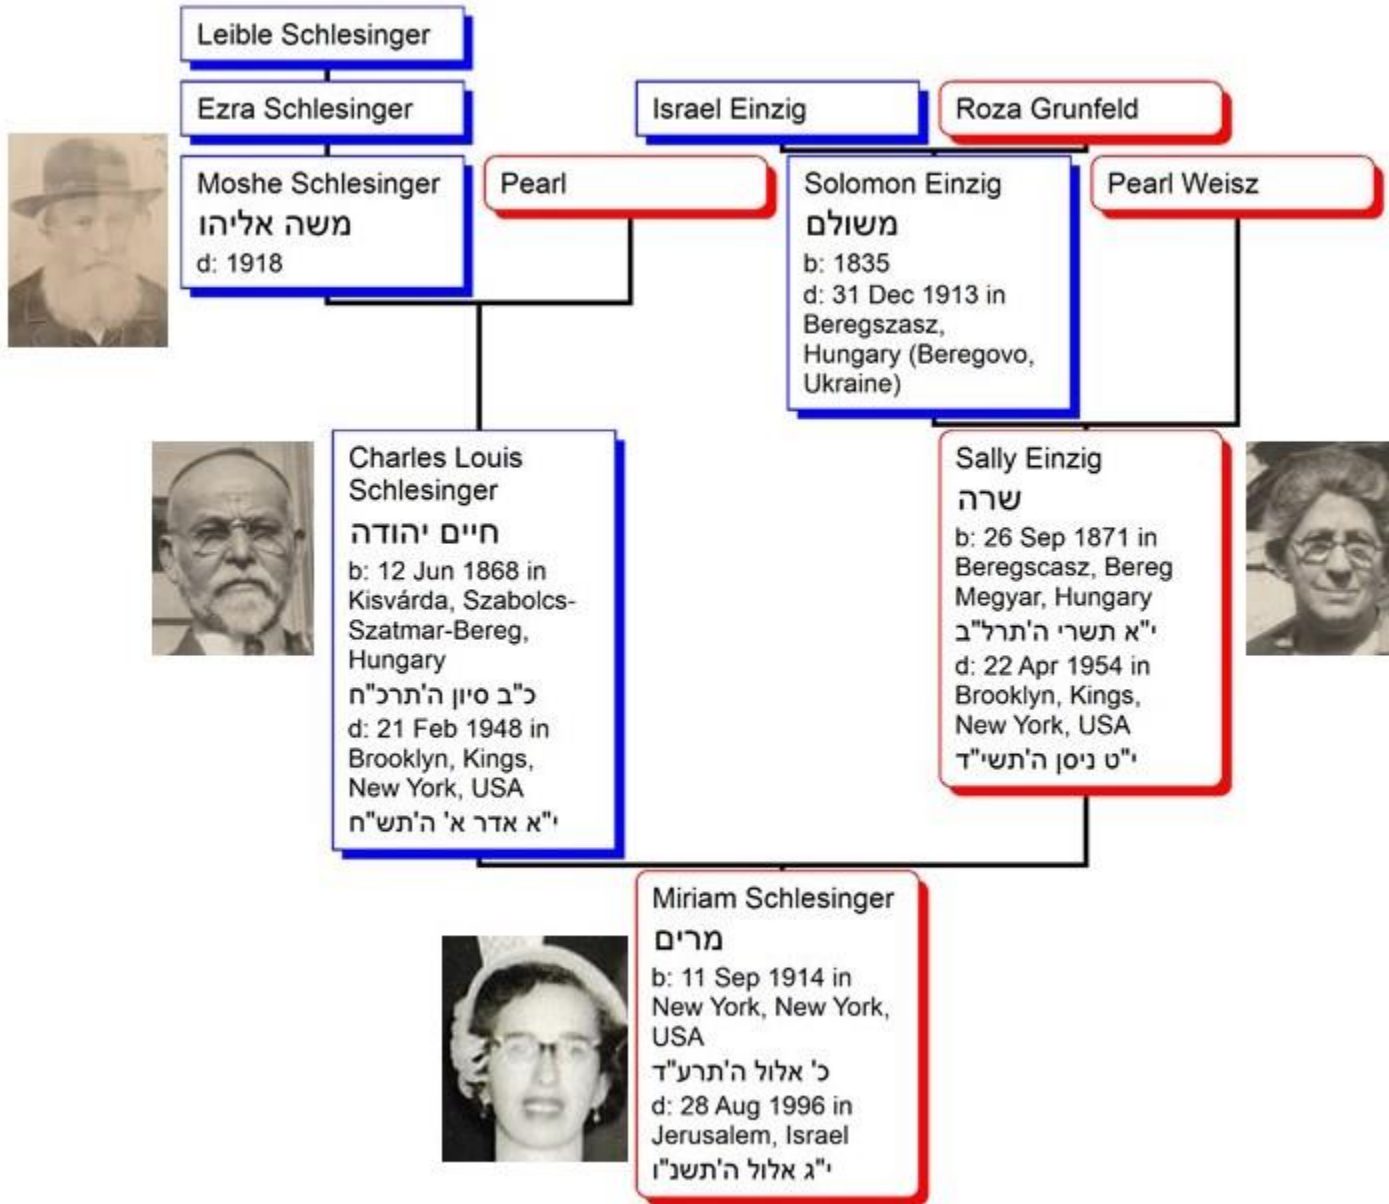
Leible Schlesinger

Ezra Schlesinger

Israel Einzig

Roza Grunfeld

Moshe Schlesinger
משה אליהו
d: 1918

Pearl

Solomon Einzig
משולם
b: 1835
d: 31 Dec 1913 in Beregszasz, Hungary (Beregovo, Ukraine)

Pearl Weisz

Charles Louis Schlesinger
חיים יהודה
b: 12 Jun 1868 in Kisvárda, Szabolcs-Szatmar-Bereg, Hungary
כ"ב סיון ה'תרכ"ח
d: 21 Feb 1948 in Brooklyn, Kings, New York, USA
י"א אדר א' ה'תש"ח

Sally Einzig
שרה
b: 26 Sep 1871 in Beregscasz, Bereg Megyar, Hungary
י"א תשרי ה'תרל"ב
d: 22 Apr 1954 in Brooklyn, Kings, New York, USA
י"ט ניסן ה'תשי"ד

Miriam Schlesinger
מרים
b: 11 Sep 1914 in New York, New York, USA
כ' אלול ה'תרע"ד
d: 28 Aug 1996 in Jerusalem, Israel
י"ג אלול ה'תשנ"ו